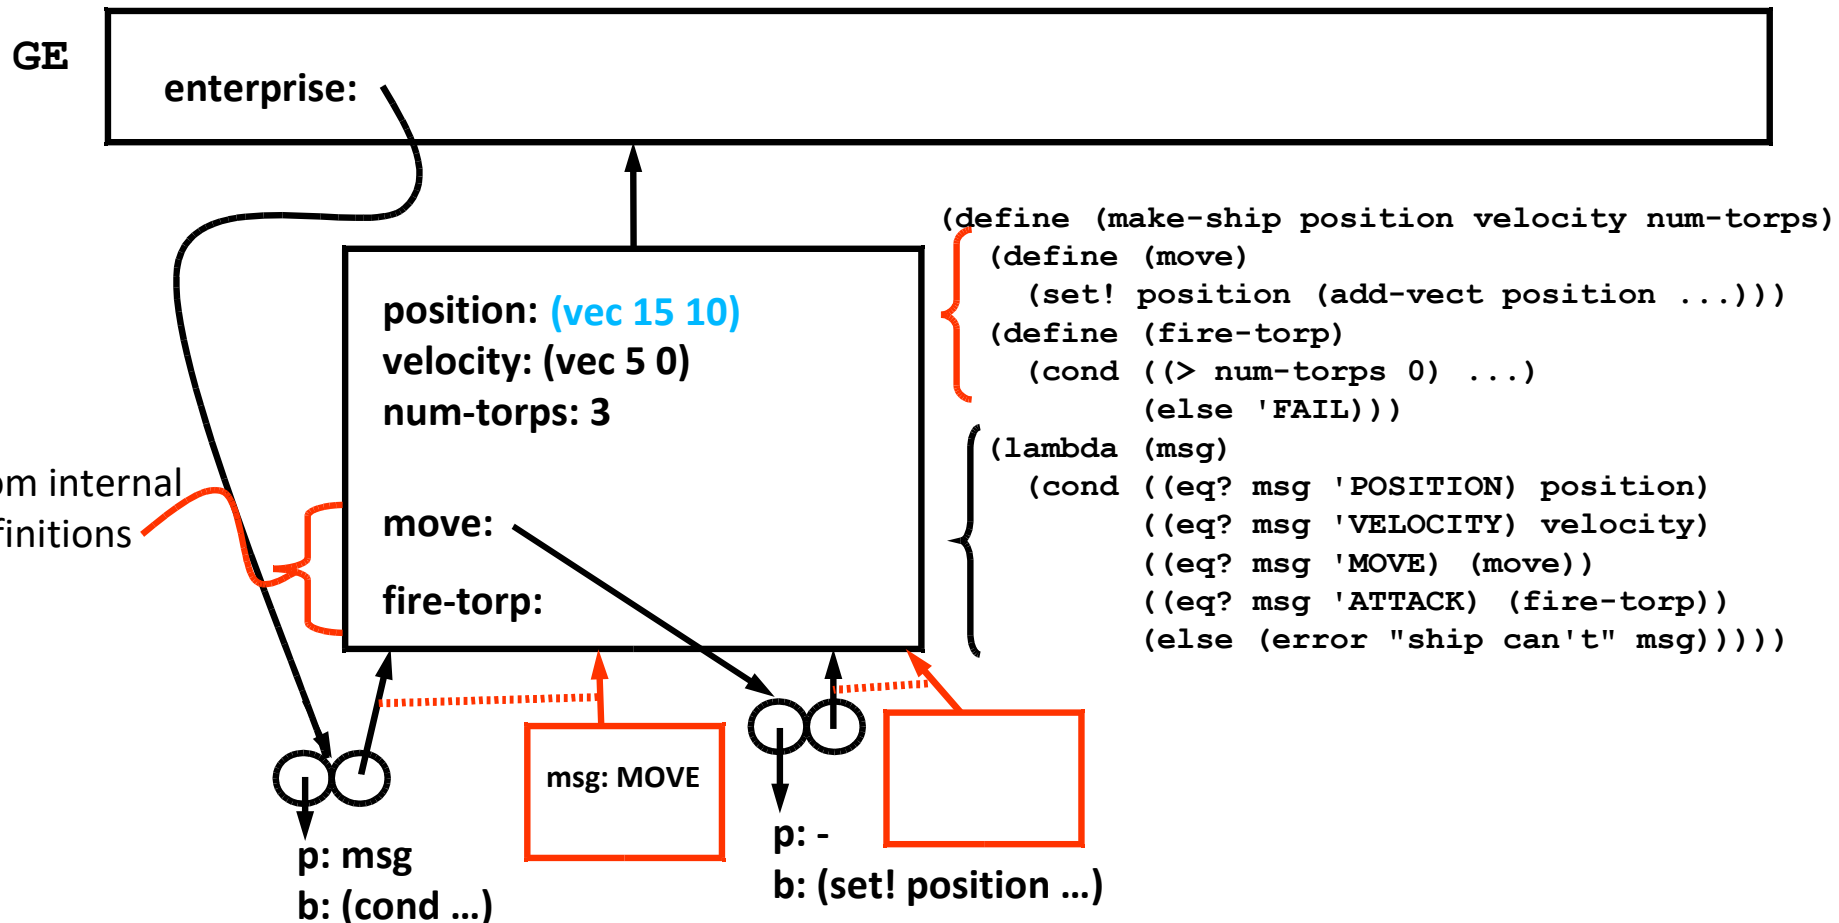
GE

enterprise:

(define (make-ship position velocity num-torps)
(define (move)
(set! position (add-vect position ...)))
(define (fire-torp)
(cond ((> num-torps 0) ...)
(else 'FAIL)))
(lambda (msg)
(cond ((eq? msg 'POSITION) position)
((eq? msg 'VELOCITY) velocity)
((eq? msg 'MOVE) (move))
((eq? msg 'ATTACK) (fire-torp))
(else (error "ship can't" msg)))))

position: (vec 15 10)
velocity: (vec 5 0)
num-torps: 3

om internal
finitions

move:

fire-torp:

msg: MOVE

p: msg
b: (cond ...)

p: -
b: (set! position ...)